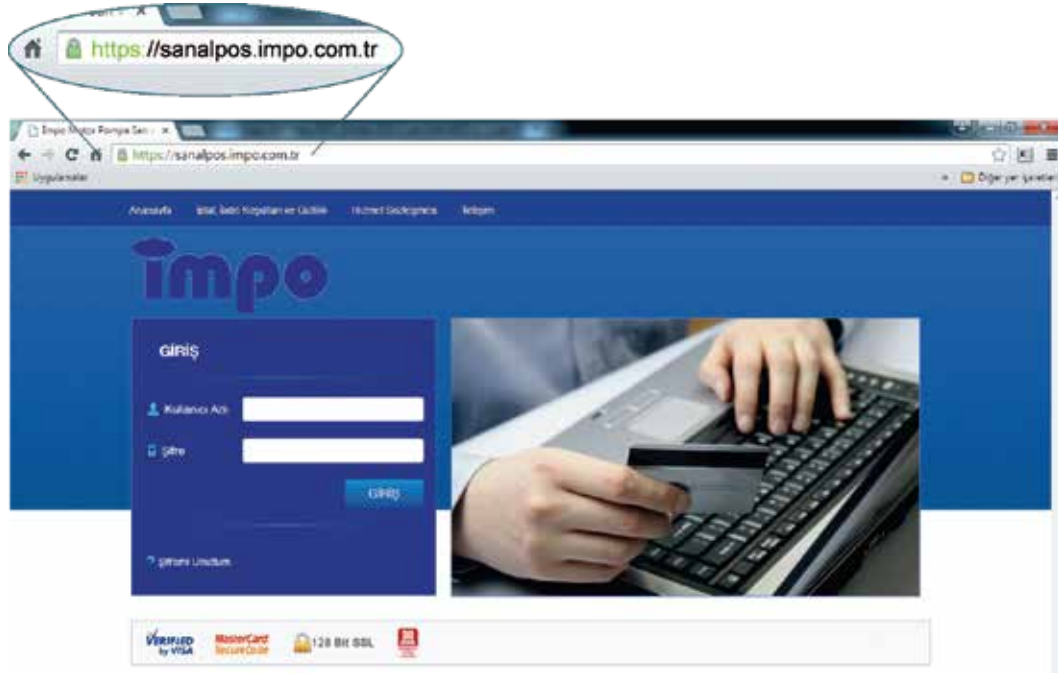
https://sanalpos.impo.com.tr

Impo Motor Pompa San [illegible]

https://sanalpos.impo.com.tr

Uygulamalar

Diğer yer işaretleri

Anasayfa İstal, İade Koşulları ve Gizlilik Hizmet Sözleşmesi İletişim

impo

GİRİŞ

Kullanıcı Adı

Şifre

GİRİŞ

Şifremi Unuttum

VERIFIED by VISA

MasterCard SecureCode

128 Bit SSL